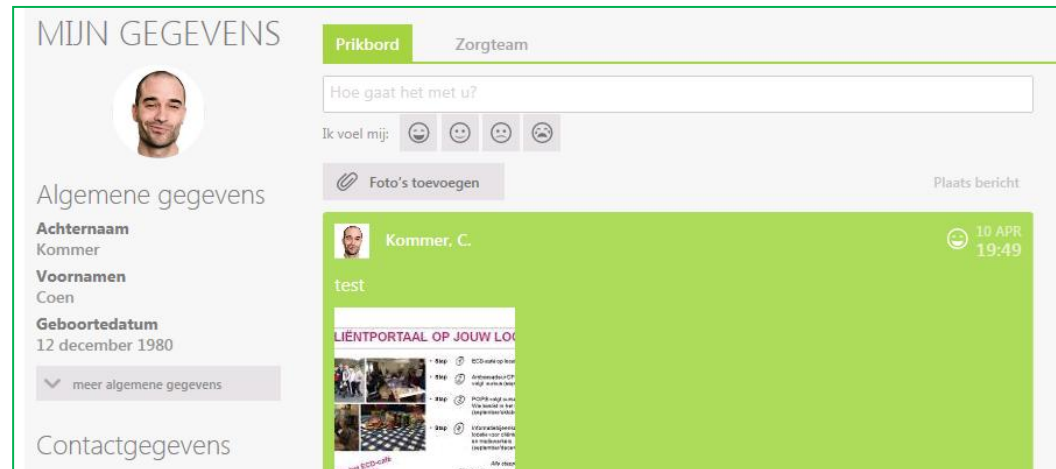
MIJN GEGEVENS

Algemene gegevens

Achternaam
Kommer

Voornamen
Coen

Geboortedatum
12 december 1980

meer algemene gegevens

Contactgegevens

Prikbord

Zorgteam

Hoe gaat het met u?

Ik voel mij:

Foto's toevoegen

Plaats bericht

Kommer, C.

10 APR
19:49

test

LIËNTPORTAAL OP JOUW LOC

Stap 1 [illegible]
Stap 2 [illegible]
Stap 3 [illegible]
Stap 4 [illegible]